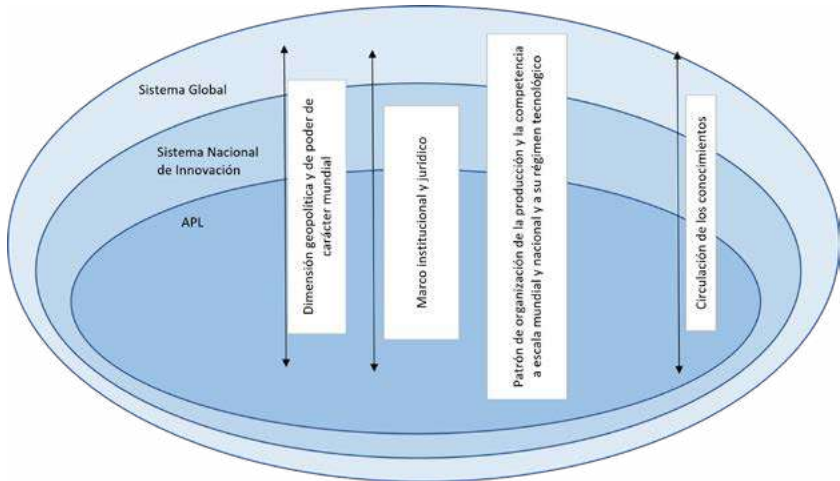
Sistema Global

Sistema Nacional de Innovación

APL

Dimensión geopolítica y de poder de carácter mundial

Marco institucional y jurídico

Patrón de organización de la producción y la competencia a escala mundial y nacional y a su régimen tecnológico

Circulación de los conocimientos